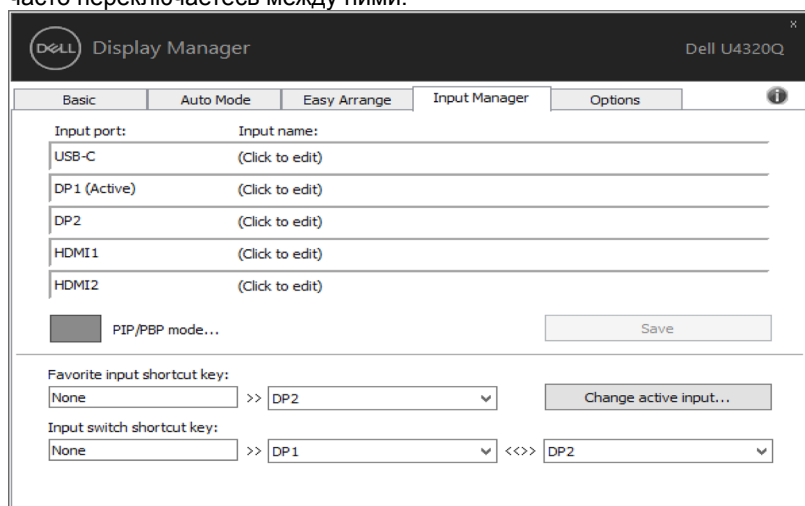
часто переключаетесь между ними.

DELL Display Manager

Dell U4320Q

×

| Basic | Auto Mode | Easy Arrange | Input Manager | Options |
|---|---|---|---|---|

Input port: Input name:

| USB-C | (Click to edit) |
|---|---|
| DP1 (Active) | (Click to edit) |
| DP2 | (Click to edit) |
| HDMI1 | (Click to edit) |
| HDMI2 | (Click to edit) |

PIP/PBP mode...

Save

Favorite input shortcut key:

None >> DP2

Change active input...

Input switch shortcut key:

None >> DP1 <<>> DP2